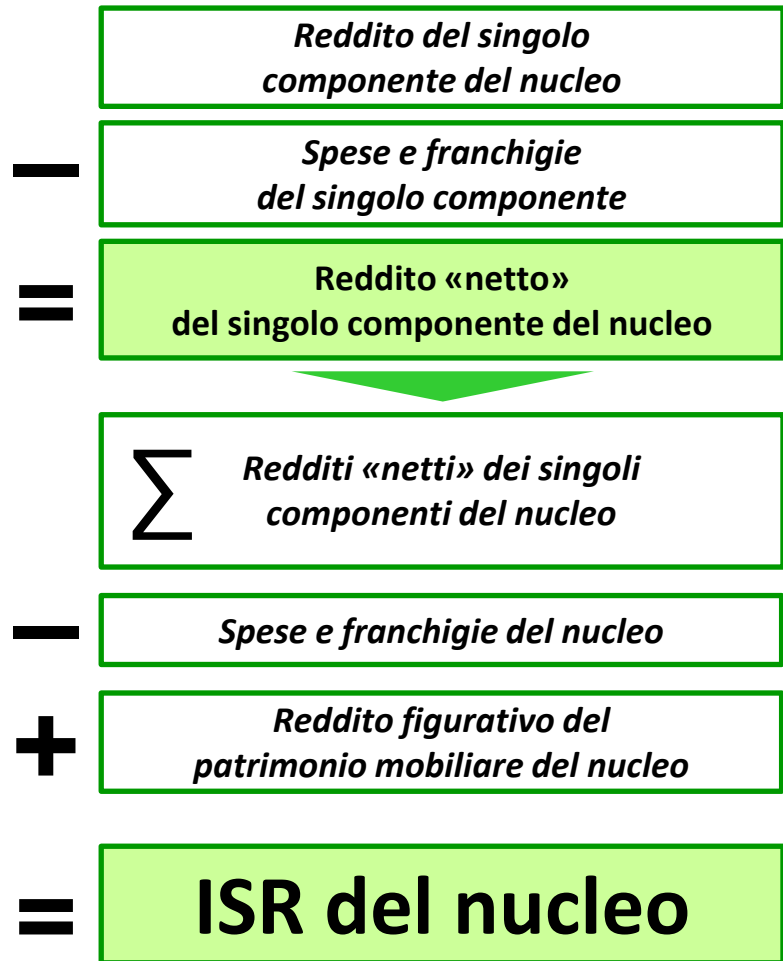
Reddito del singolo componente del nucleo

−

Spese e franchigie del singolo componente

=

Reddito «netto» del singolo componente del nucleo

$\sum$

Redditi «netti» dei singoli componenti del nucleo

−

Spese e franchigie del nucleo

+

Reddito figurativo del patrimonio mobiliare del nucleo

=

ISR del nucleo